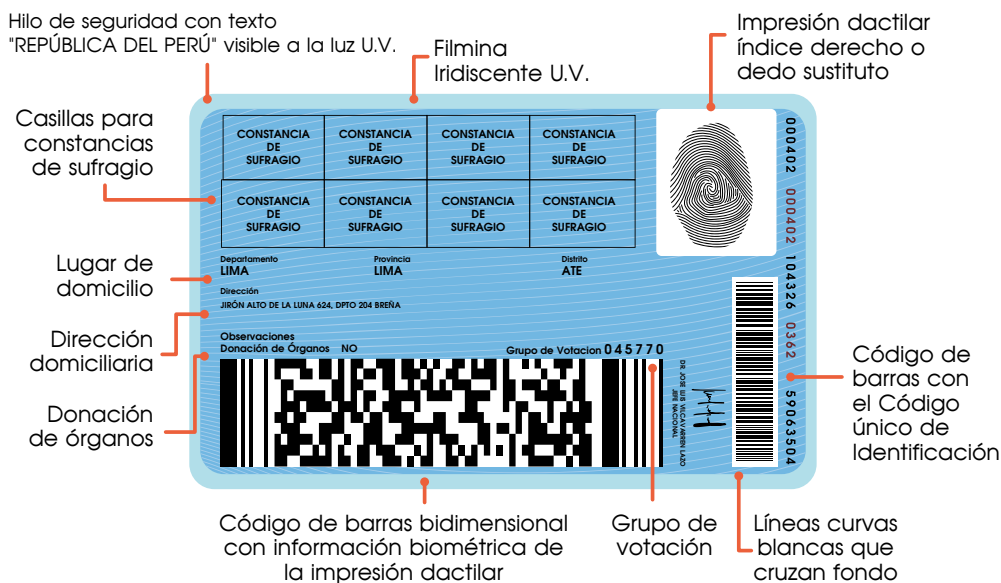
Hilo de seguridad con texto "REPÚBLICA DEL PERÚ" visible a la luz U.V.

Filmina Iridiscente U.V.

Impresión dactilar índice derecho o dedo sustituto

Casillas para constancias de sufragio

| CONSTANCIA DE SUFRAGIO | CONSTANCIA DE SUFRAGIO | CONSTANCIA DE SUFRAGIO | CONSTANCIA DE SUFRAGIO |
|---|---|---|---|
| CONSTANCIA DE SUFRAGIO | CONSTANCIA DE SUFRAGIO | CONSTANCIA DE SUFRAGIO | CONSTANCIA DE SUFRAGIO |

Lugar de domicilio

Departamento
LIMA

Provincia
LIMA

Distrito
ATE

Dirección domiciliaria

Dirección
JIRÓN ALTO DE LA LUNA 624, DPTO 204 BREÑA

Donación de órganos

Observaciones
Donación de Órganos NO

Grupo de Votacion 045770

DR. JOSE LUIS VELAZ VARRIN LAZO
JEFE NACIONAL

000402 000402 104326 0362 59063504

Código de barras con el Código único de Identificación

Código de barras bidimensional con información biométrica de la impresión dactilar

Grupo de votación

Líneas curvas blancas que cruzan fondo